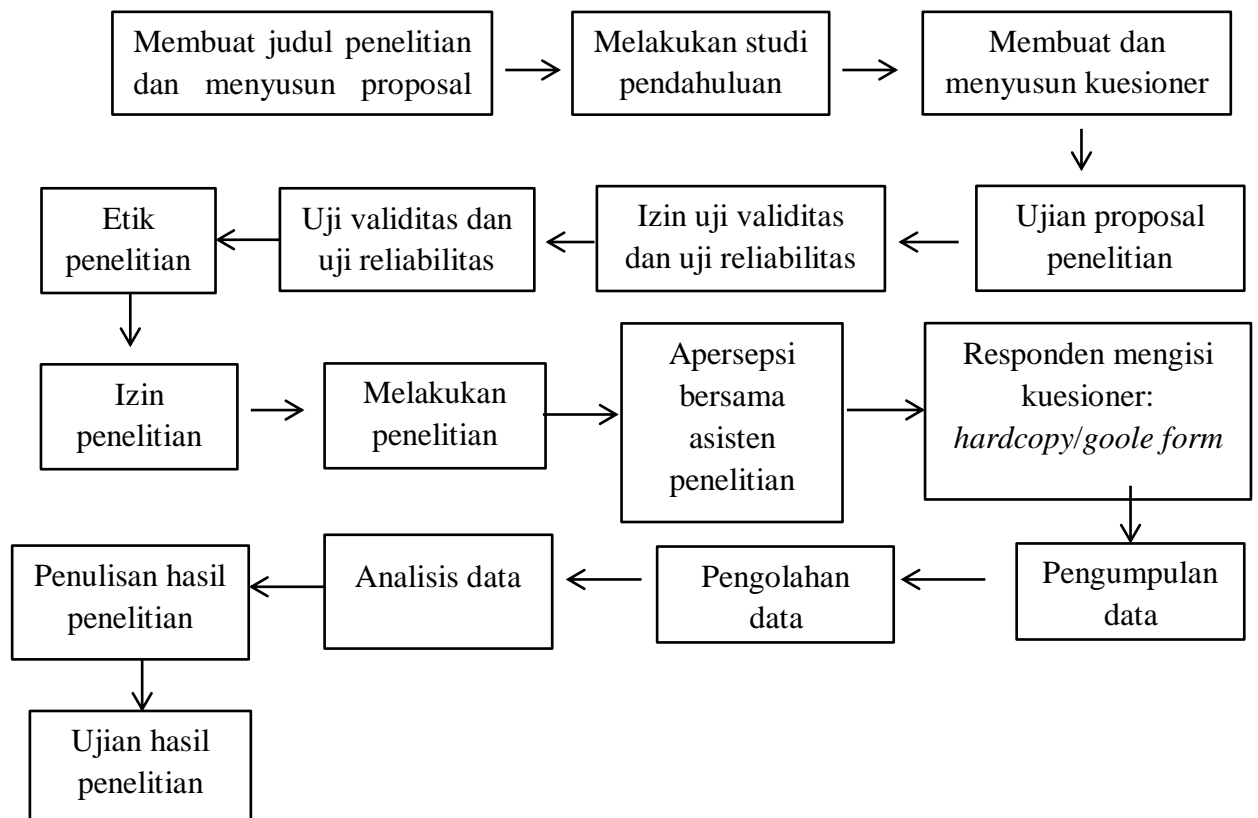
Membuat judul penelitian dan menyusun proposal

Melakukan studi pendahuluan

Membuat dan menyusun kuesioner

Ujian proposal penelitian

Izin uji validitas dan uji reliabilitas

Uji validitas dan uji reliabilitas

Etik penelitian

Izin penelitian

Melakukan penelitian

Apersepsi bersama asisten penelitian

Responden mengisi kuesioner: *hardcopy*/*goole form*

Pengumpulan data

Pengolahan data

Analisis data

Penulisan hasil penelitian

Ujian hasil penelitian